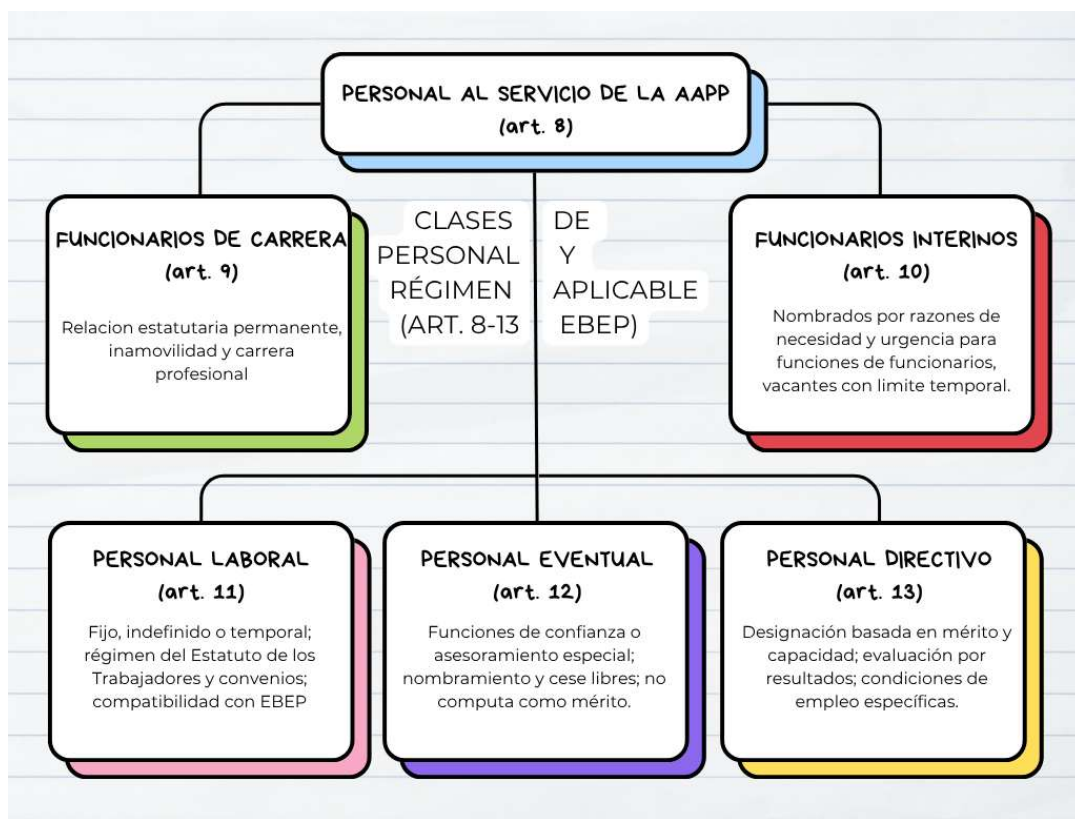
PERSONAL AL SERVICIO DE LA AAPP
(art. 8)

CLASES DE PERSONAL Y RÉGIMEN APLICABLE (ART. 8-13 EBEP)

FUNCIONARIOS DE CARRERA
(art. 9)
Relacion estatutaria permanente, inamovilidad y carrera profesional

FUNCIONARIOS INTERINOS
(art. 10)
Nombrados por razones de necesidad y urgencia para funciones de funcionarios, vacantes con limite temporal.

PERSONAL LABORAL
(art. 11)
Fijo, indefinido o temporal; régimen del Estatuto de los Trabajadores y convenios; compatibilidad con EBEP

PERSONAL EVENTUAL
(art. 12)
Funciones de confianza o asesoramiento especial; nombramiento y cese libres; no computa como mérito.

PERSONAL DIRECTIVO
(art. 13)
Designación basada en mérito y capacidad; evaluación por resultados; condiciones de empleo específicas.